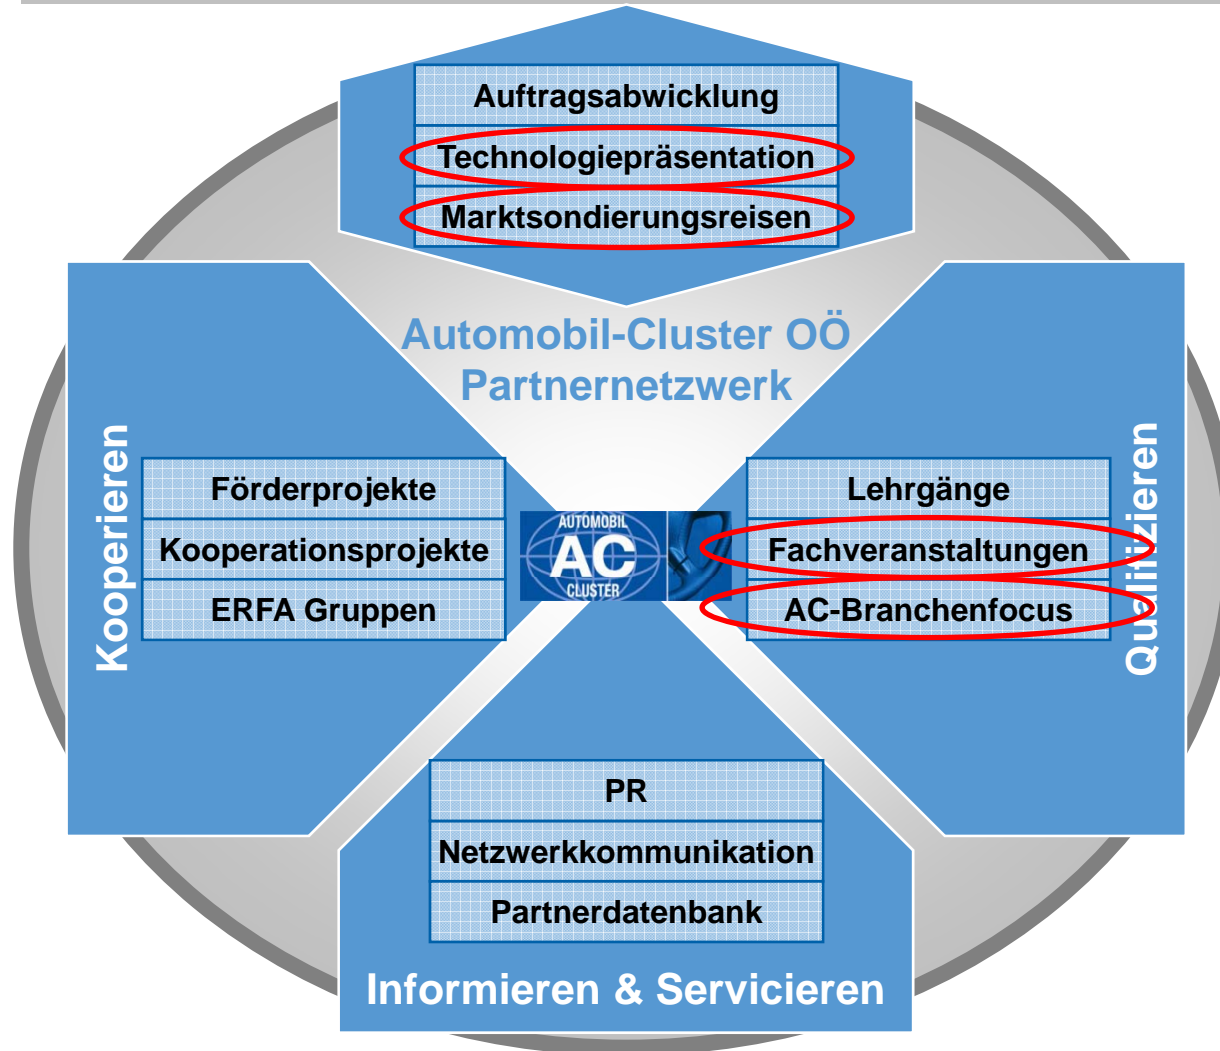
Auftragsabwicklung

Technologiepräsentation

Marktsondierungsreisen

Automobil-Cluster OÖ
Partnernetzwerk

Kooperieren

Förderprojekte

Kooperationsprojekte

ERFA Gruppen

AUTOMOBIL
AC
CLUSTER

Qualifizieren

Lehrgänge

Fachveranstaltungen

AC-Branchenfocus

PR

Netzwerkkommunikation

Partnerdatenbank

Informieren & Servicieren